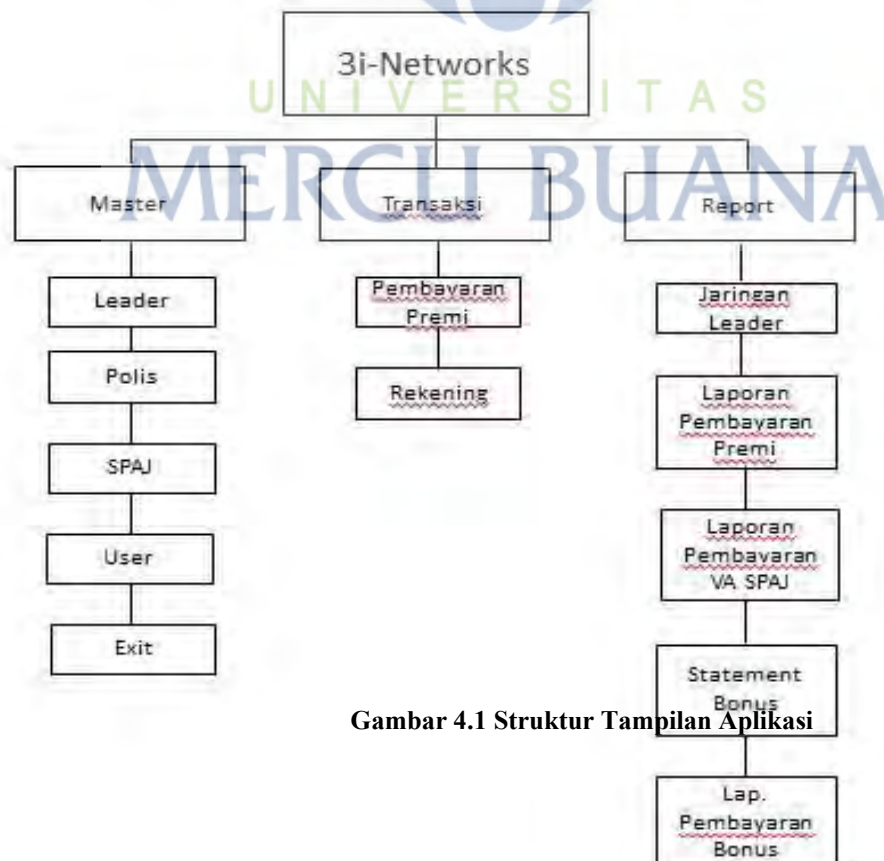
UNIVERSITAS
MERCU BUANA

3i-Networks

Master

Leader

Polis

SPAJ

User

Exit

Transaksi

Pembayaran Premi

Rekening

Report

Jaringan Leader

Laporan Pembayaran Premi

Laporan Pembayaran VA SPAJ

Statement Bonus

Lap. Pembayaran Bonus

Gambar 4.1 Struktur Tampilan Aplikasi